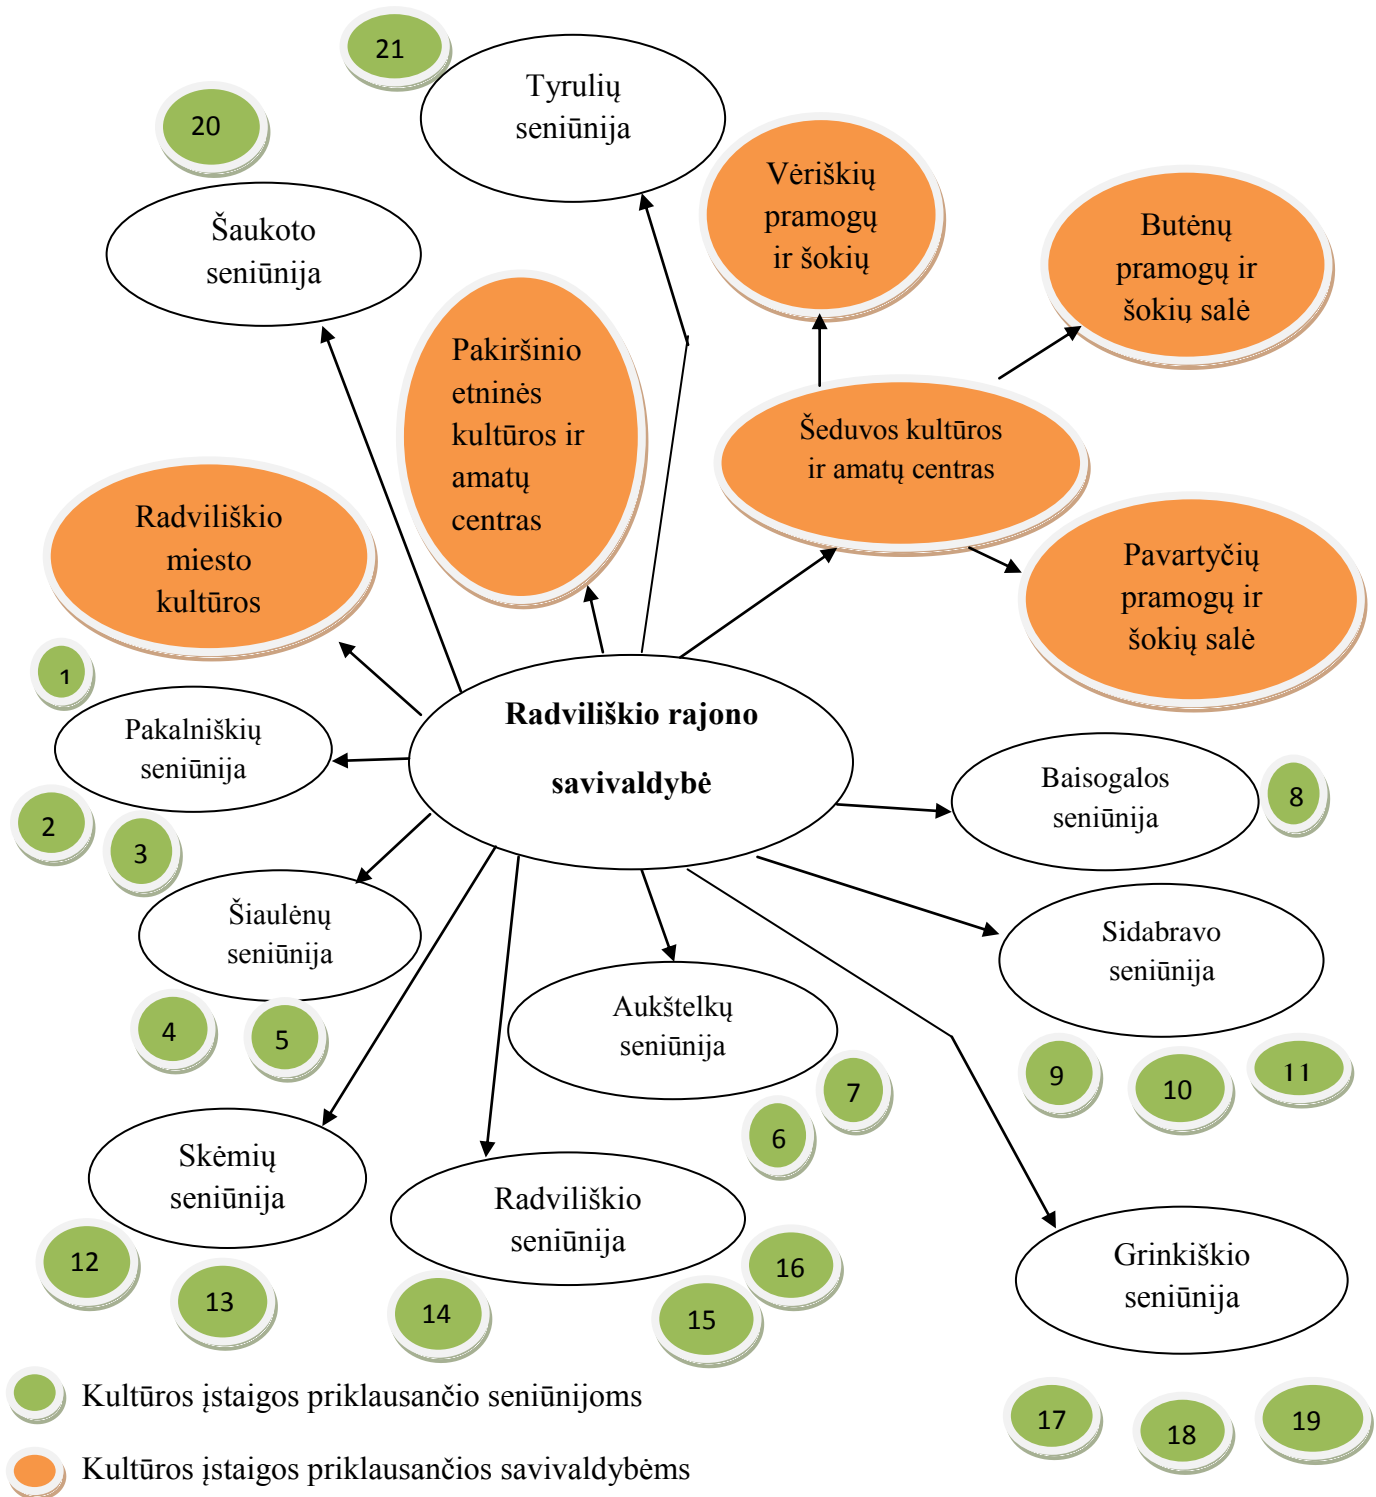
21

20

Tyrulių seniūnija

Šaukoto seniūnija

Vėriškių pramogų ir šokių

Butėnų pramogų ir šokių salė

Pakiršinio etninės kultūros ir amatų centras

Šeduvos kultūros ir amatų centras

Radviliškio miesto kultūros

Pavartyčių pramogų ir šokių salė

1

Pakalniškių seniūnija

Radviliškio rajono savivaldybė

Baisogalos seniūnija

8

2

3

Šiaulėnų seniūnija

Sidabravo seniūnija

Aukštelkų seniūnija

4

5

9

10

11

7

6

Skėmių seniūnija

Radviliškio seniūnija

Grinkiškio seniūnija

16

12

13

14

15

Kultūros įstaigos priklausančio seniūnijoms

17

18

19

Kultūros įstaigos priklausančios savivaldybėms